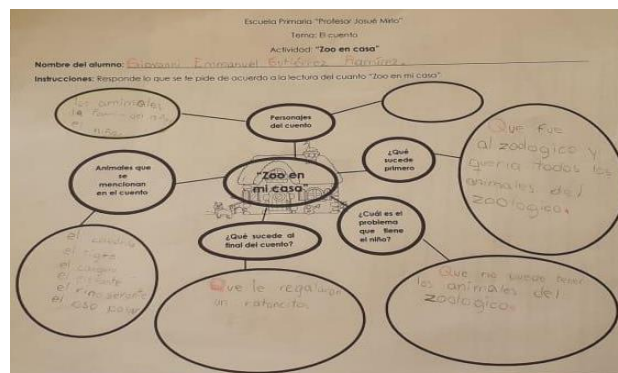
Escuela Primaria "Profesor Josué Mirlo"

Tema: El cuento

Actividad: "Zoo en casa"

Nombre del alumno: Giovanni Emmanuel Gutiérrez Ramírez

Instrucciones: Responde lo que se te pide de acuerdo a la lectura del cuento "Zoo en mi casa"

Personajes del cuento

los animales la familia del niño

"Zoo en mi casa"

¿Qué sucede primero

Que fue al zoologico y queria todos los animales del zoologico.

Animales que se mencionan en el cuento

el cocodrilo el tigre el canguro el elefante el rinoceronte el oso polar

¿Qué sucede al final del cuento?

Que le regalaron un ratoncito

¿Cuál es el problema que tiene el niño?

Que no puede tener los animales del zoologico.